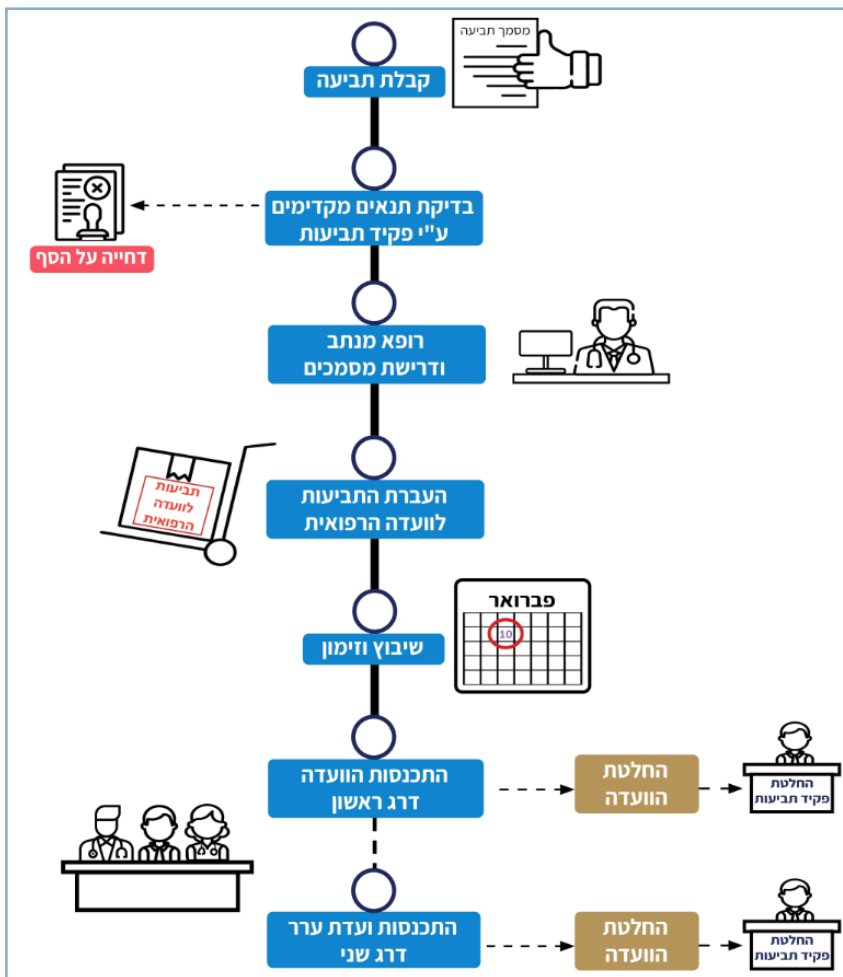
מסמך תביעה

קבלת תביעה

בדיקת תנאים מקדימים ע"י פקיד תביעות

דחייה על הסף

רופא מנתב ודרישת מסמכים

תביעות לוועדה הרפואית

העברת התביעות לוועדה הרפואית

פברואר

10

שיבוץ וזימון

התכנסות הוועדה דרג ראשון

החלטת הוועדה

החלטת פקיד תביעות

התכנסות ועדת ערר דרג שני

החלטת הוועדה

החלטת פקיד תביעות